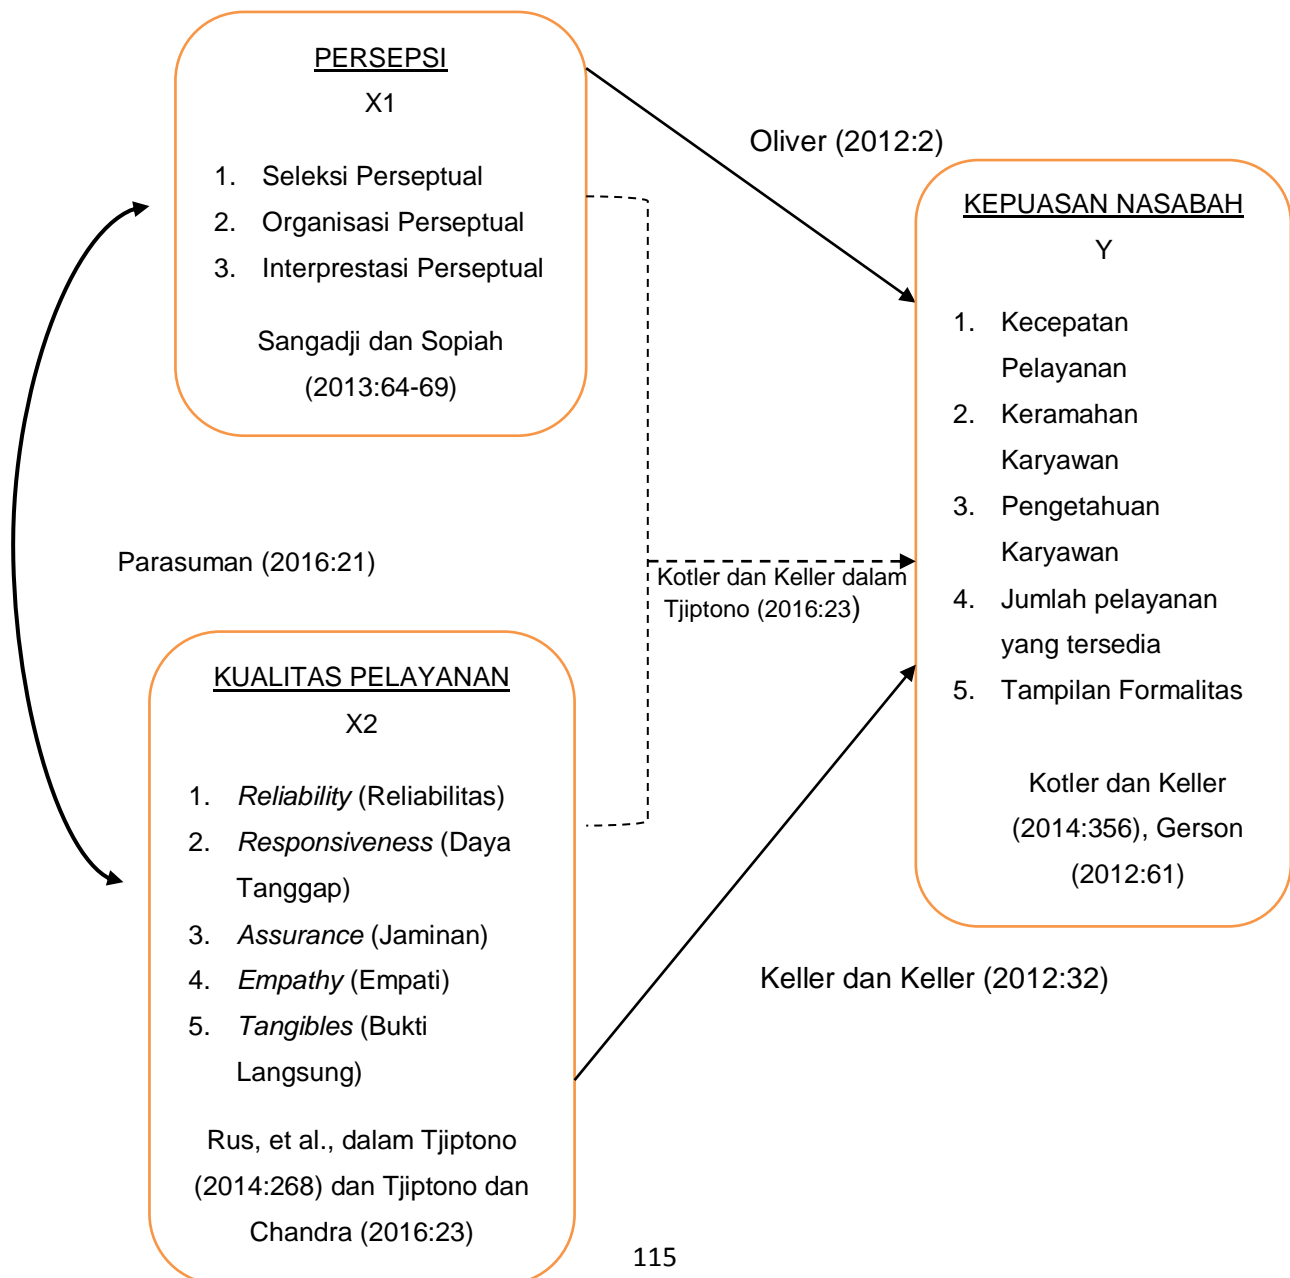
PERSEPSI
X1

1. Seleksi Perseptual
2. Organisasi Perseptual
3. Interprestasi Perseptual

Sangadji dan Sopiah (2013:64-69)

Oliver (2012:2)

KEPUASAN NASABAH
Y

1. Kecepatan Pelayanan
2. Keramahan Karyawan
3. Pengetahuan Karyawan
4. Jumlah pelayanan yang tersedia
5. Tampilan Formalitas

Kotler dan Keller (2014:356), Gerson (2012:61)

Parasuman (2016:21)

Kotler dan Keller dalam Tjiptono (2016:23)

KUALITAS PELAYANAN
X2

1. *Reliability* (Reliabilitas)
2. *Responsiveness* (Daya Tanggap)
3. *Assurance* (Jaminan)
4. *Empathy* (Empati)
5. *Tangibles* (Bukti Langsung)

Rus, et al., dalam Tjiptono (2014:268) dan Tjiptono dan Chandra (2016:23)

Keller dan Keller (2012:32)

115